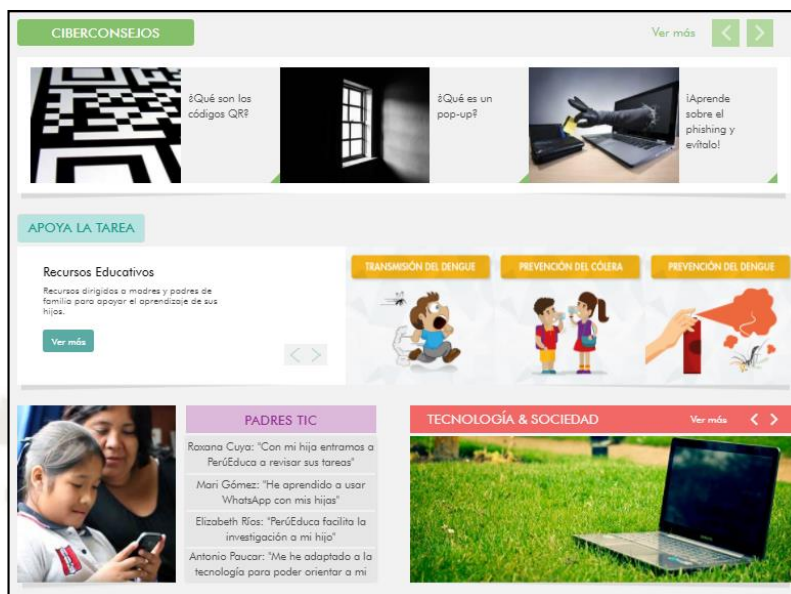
CIBERCONSEJOS

Ver más

¿Qué son los códigos QR?

¿Qué es un pop-up?

¡Aprende sobre el phishing y evítalo!

APOYA LA TAREA

Recursos Educativos

Recursos dirigidos a madres y padres de familia para apoyar el aprendizaje de sus hijos.

Ver más

TRANSMISIÓN DEL DENGUE

PREVENCIÓN DEL CÓLERA

PREVENCIÓN DEL DENGUE

PADRES TIC

Raxana Cuya: "Con mi hija entramos a PerúEduca a revisar sus tareas"

Mari Gómez: "He aprendido a usar WhatsApp con mis hijas"

Elizabeth Ríos: "PerúEduca facilita la investigación a mi hijo"

Antonio Paucar: "Me he adaptado a la tecnología para poder orientar a mi

TECNOLOGÍA & SOCIEDAD

Ver más